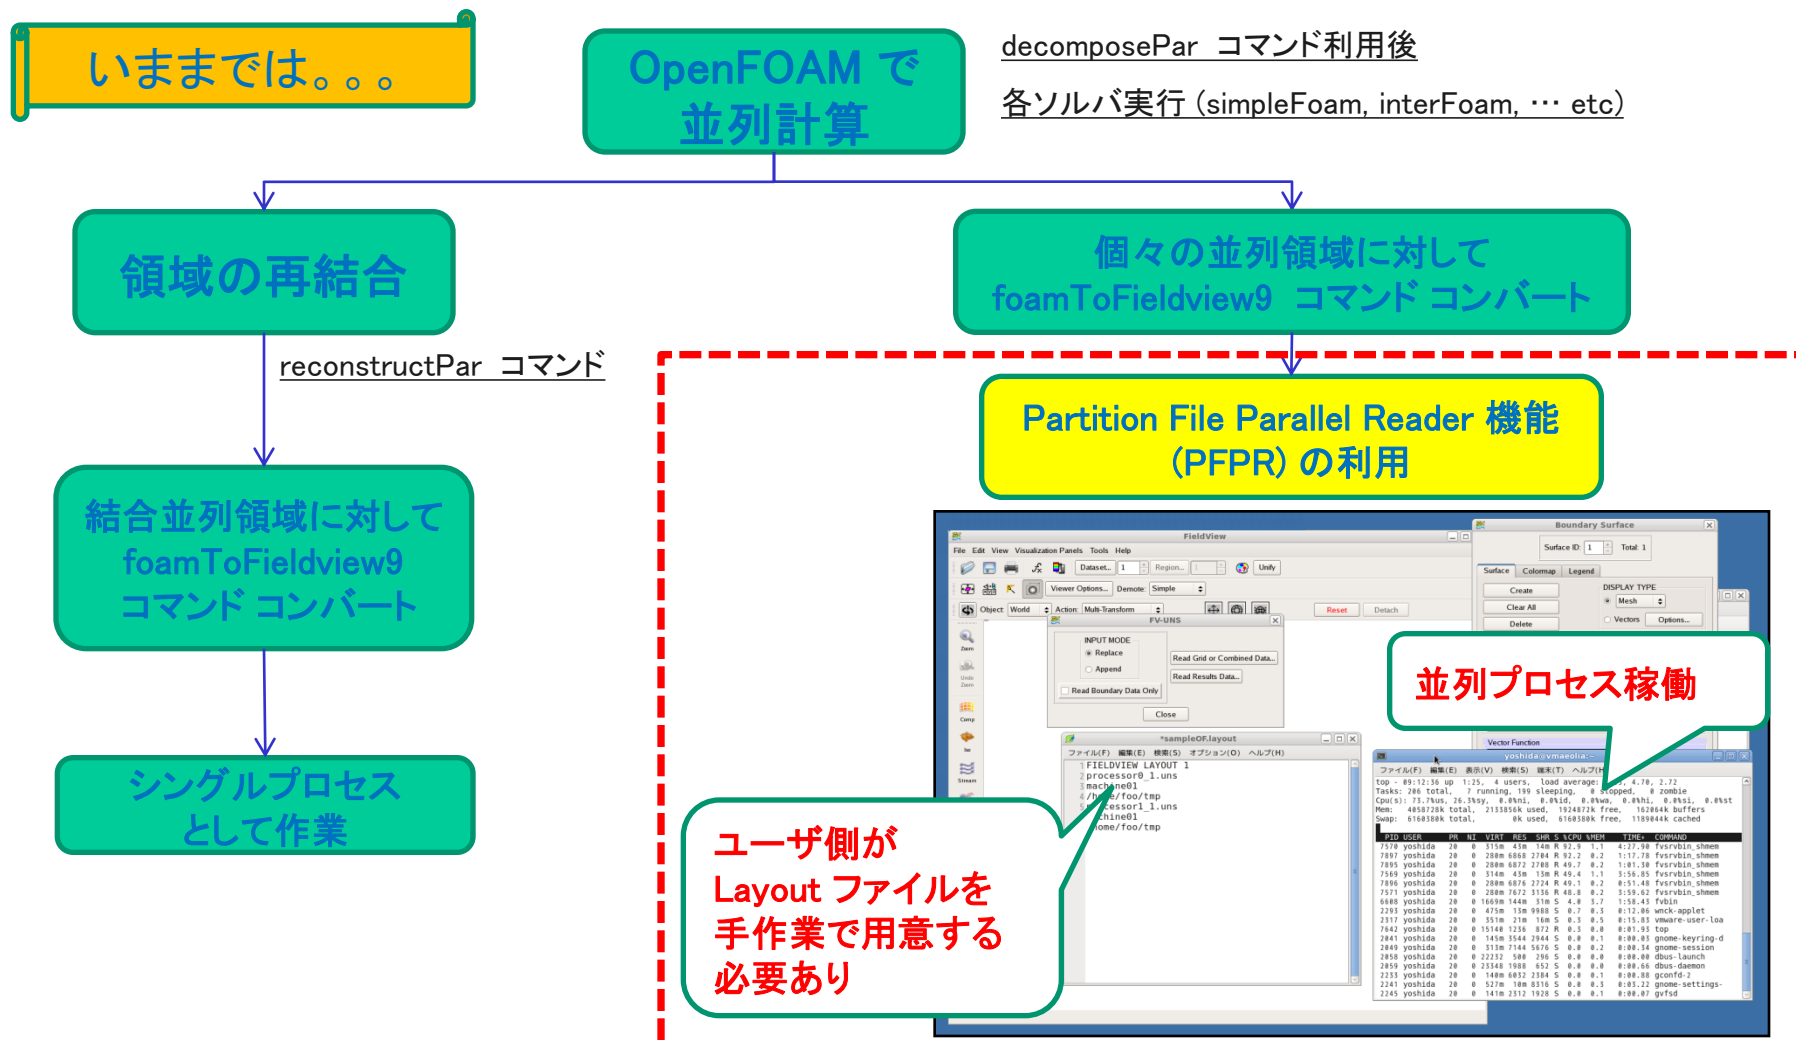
いままでは。。。

OpenFOAM で並列計算

decomposePar コマンド利用後

各ソルバ実行 (simpleFoam, interFoam, … etc)

領域の再結合

個々の並列領域に対して foamToFieldview9 コマンド コンバート

reconstructPar コマンド

Partition File Parallel Reader 機能 (PFPR) の利用

結合並列領域に対して foamToFieldview9 コマンド コンバート

シングルプロセスとして作業

並列プロセス稼働

ユーザ側が Layout ファイルを 手作業で用意する 必要あり

FieldView
File Edit View Visualization Panels Tools Help
Dataset... 1 Region... Unify
Viewer Options... Demote: Simple
Object: World Action: Multi-Transform Reset Detach
FV-UNS
INPUT MODE
Replace
Append
Read Grid or Combined Data...
Read Results Data...
Read Boundary Data Only
Close
Boundary Surface
Surface ID: 1 Total: 1
Surface Colormap Legend
Create
Clear All
Delete
DISPLAY TYPE
Mesh
Vectors Options...
Vector Function
*sampleOF.layout
ファイル(F) 編集(E) 検索(S) オプション(O) ヘルプ(H)
1 FIELDVIEW LAYOUT 1
2 processor0_1.uns
3 machine01
4 /home/foo/tmp
5 processor1_1.uns
machine01
/home/foo/tmp
yoshida@vmaeolia:~
ファイル(F) 編集(E) 表示(V) 検索(S) 端末(T) ヘルプ(H)
top - 09:12:36 up 1:25, 4 users, load average: 4.70, 2.72
Tasks: 206 total, 7 running, 199 sleeping, 0 stopped, 0 zombie
PID USER PR NI VIRT RES SHR S %CPU %MEM TIME+ COMMAND